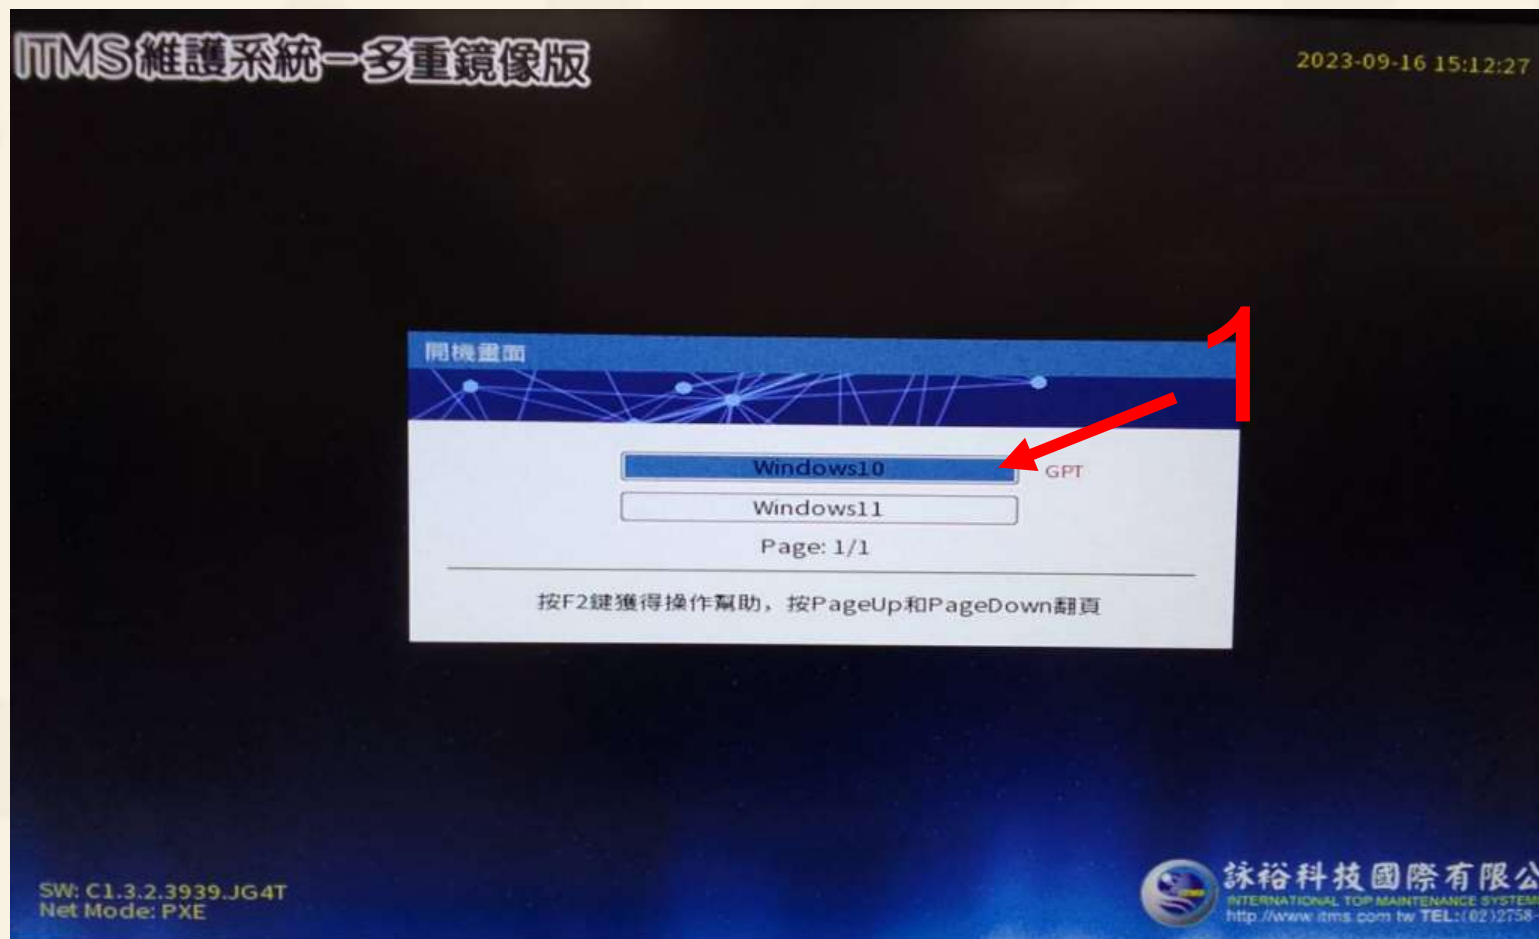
ITMS維護系統—多重鏡像版

2023-09-16 15:12:27

開機畫面

1

Windows10 GPT

Windows11

Page: 1/1

按F2鍵獲得操作幫助，按PageUp和PageDown翻頁

SW: C1.3.2.3939.JG4T
Net Mode: PXE

詠裕科技國際有限公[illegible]
INTERNATIONAL TOP MAINTENANCE SYSTEM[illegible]
http://www.itms.com.tw TEL:(02)2758-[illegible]